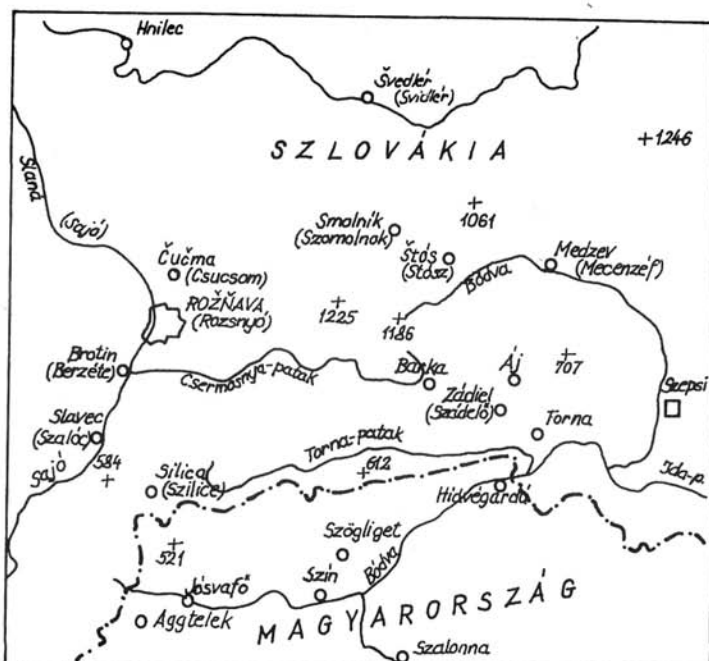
Hnilec

Švedlér (Svidlér)

SZLOVÁKIA

+1246

Slaná

(Sajó)

Smolník (Szomolnok)

+ 1061

Štós (Stósz)

Medzev (Mecenzéf)

Čučma (Csucsom)

ROŽŇAVA (Rozsnyó)

+ 1225

+ 1186

Bódva

Brotin (Berzéte)

Csermosnya-patak

Bárka

Áj

+ 707

Zádiel (Szádelő)

Szepsi

Slavec (Szalóc)

Torna

Sajó

584 +

Torna-patak

612 +

Ida-p.

Silica (Szilice)

Hidvégardó

+ 521

Szögliget

Jósvafő

Szin

Bódva

Aggtelek

MAGYARORSZÁG

Szalonna